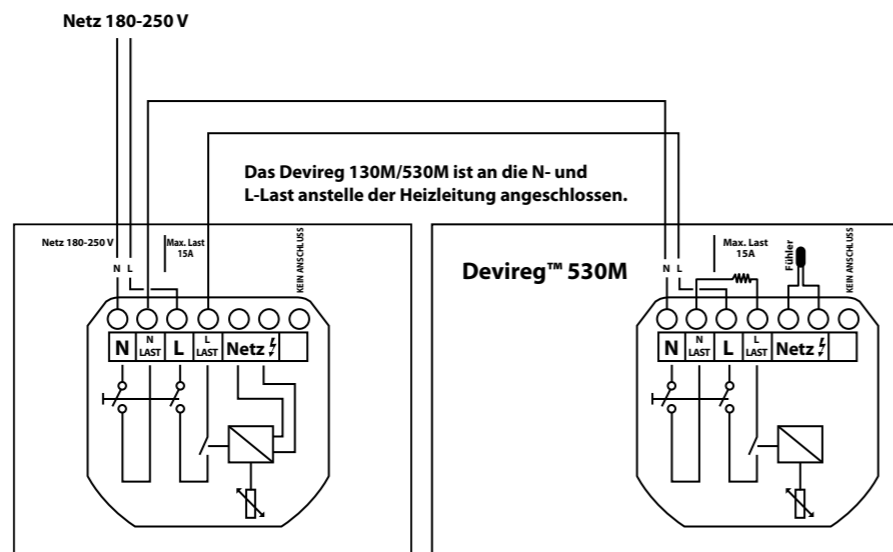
Netz 180-250 V

Das Devireg 130M/530M ist an die N- und L-Last anstelle der Heizleitung angeschlossen.

Netz 180-250 V

N L

Max. Last 15A

KEIN ANSCHLUSS

N | N LAST | L | L LAST | Netz ϟ

Devireg™ 530M

N L

Max. Last 15A

Fühler

KEIN ANSCHLUSS

N | N LAST | L | L LAST | Netz ϟ